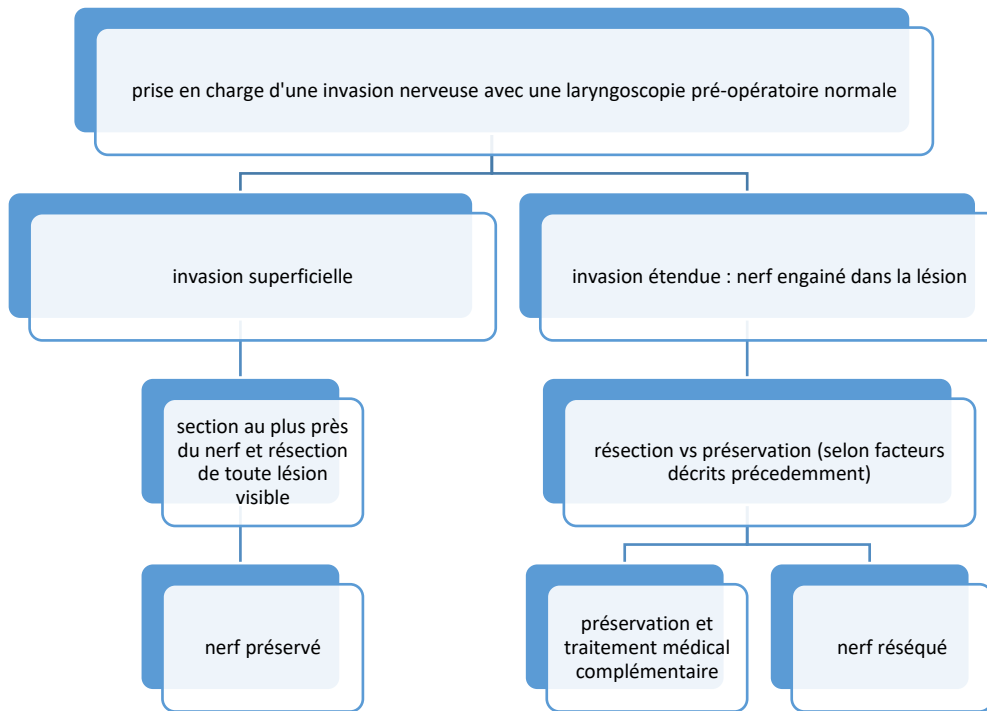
prise en charge d'une invasion nerveuse avec une laryngoscopie pré-opératoire normale

invasion superficielle

invasion étendue : nerf engainé dans la lésion

section au plus près du nerf et résection de toute lésion visible

résection vs préservation (selon facteurs décrits précedemment)

nerf préservé

préservation et traitement médical complémentaire

nerf réséqué